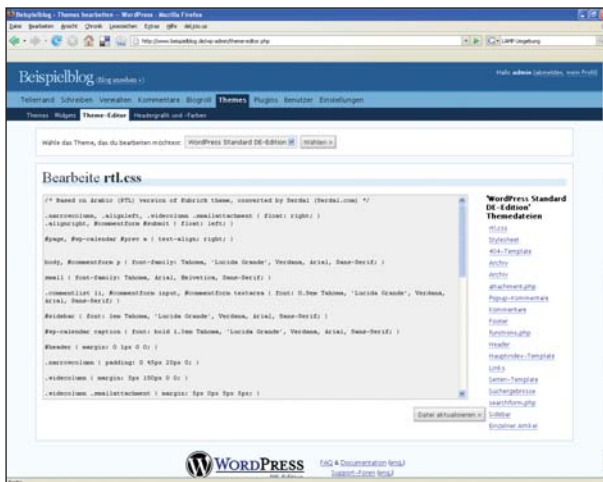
Beispielblog › Themes bearbeiten — WordPress - Mozilla Firefox

Datei Bearbeiten Ansicht Chronik Lesezeichen Extras Hilfe del.icio.us

http://www.beispielblog.de/wp-admin/theme-editor.php

LAMP Umgebung

Beispielblog Blog ansehen »

Hallo admin [abmelden, mein Profil]

Tellerrand Schreiben Verwalten Kommentare Blogroll Themes Plugins Benutzer Einstellungen

Themes Widgets Theme-Editor Headergrafik und -Farben

Wähle das Theme, das du bearbeiten möchtest: WordPress Standard DE-Edition Wählen »

Bearbeite rtl.css

/* Based in Arabic (RTL) version of Kubrick theme, converted by Serdal (Serdal.com) */

.narrowcolumn, .alignleft, .widecolumn .smallattachment { float: right; }
.alignright, #commentform #submit { float: left; }

#page, #wp-calendar #prev a { text-align: right; }

body, #commentform p { font-family: Tahoma, 'Lucida Grande', Verdana, Arial, Sans-Serif; }

small { font-family: Tahoma, Arial, Helvetica, Sans-Serif; }

.commentlist li, #commentform input, #commentform textarea { font: 0.9em Tahoma, 'Lucida Grande', Verdana, Arial, Sans-Serif; }

#sidebar { font: 1em Tahoma, 'Lucida Grande', Verdana, Arial, Sans-Serif; }

#wp-calendar caption { font: bold 1.3em Tahoma, 'Lucida Grande', Verdana, Arial, Sans-Serif; }

#header { margin: 0 1px 0 0; }

.narrowcolumn { padding: 0 45px 20px 0; }

.widecolumn { margin: 5px 150px 0 0; }

.widecolumn .smallattachment { margin: 5px 0px 5px 5px; }

WordPress Standard DE-Edition' Themedateien

rtl.css
Stylesheet
404-Template
Archiv
Archiv
attachment.php
Popup-Kommentare
Kommentare
Footer
functions.php
Header
Haupt-Index-Template
Links
Seiten-Template
Suchergebnisse
searchform.php
Sidebar
Einzelner Artikel

Datei aktualisieren »

WordPress

FAQ & Documentation (engl.)
Support-Foren (engl.)